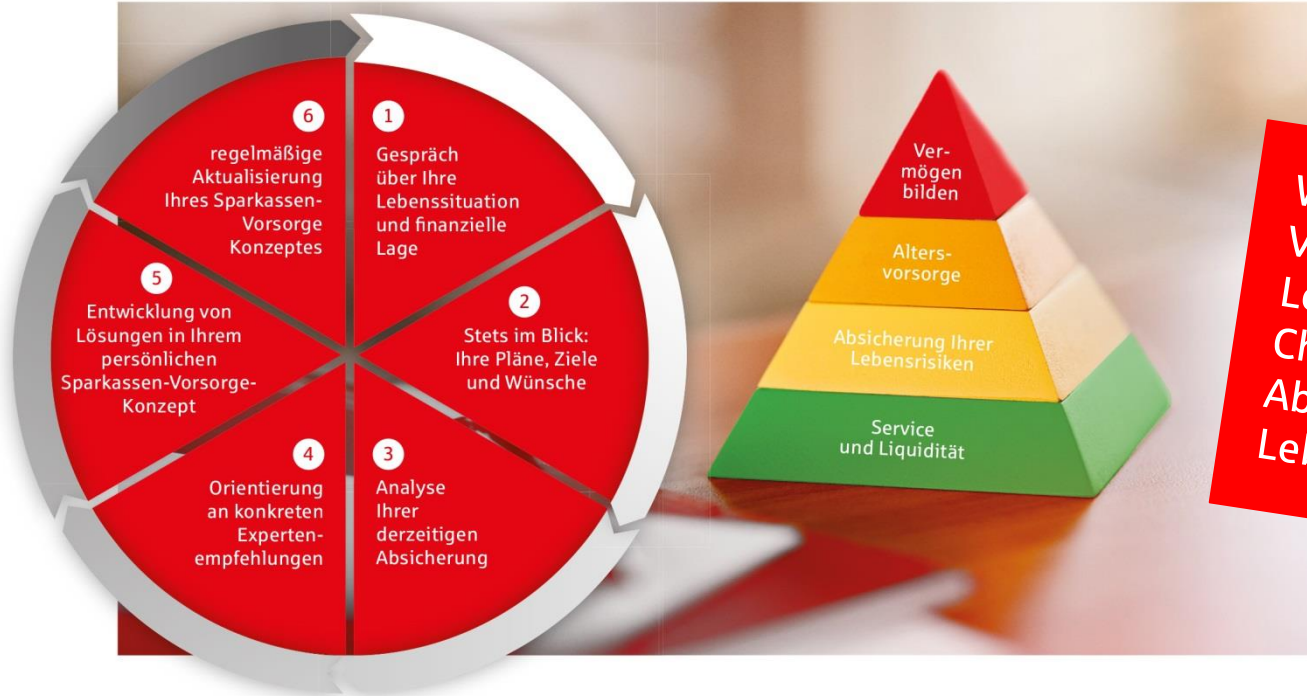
1
Gespräch über Ihre Lebenssituation und finanzielle Lage

2
Stets im Blick: Ihre Pläne, Ziele und Wünsche

3
Analyse Ihrer derzeitigen Absicherung

4
Orientierung an konkreten Expertenempfehlungen

5
Entwicklung von Lösungen in Ihrem persönlichen Sparkassen-Vorsorge-Konzept

6
regelmäßige Aktualisierung Ihres Sparkassen-Vorsorge Konzeptes

Vermögen bilden

Altersvorsorge

Absicherung Ihrer Lebensrisiken

Service und Liquidität

W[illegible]
V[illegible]
Le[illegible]
Ch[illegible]
Ab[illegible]
Le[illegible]